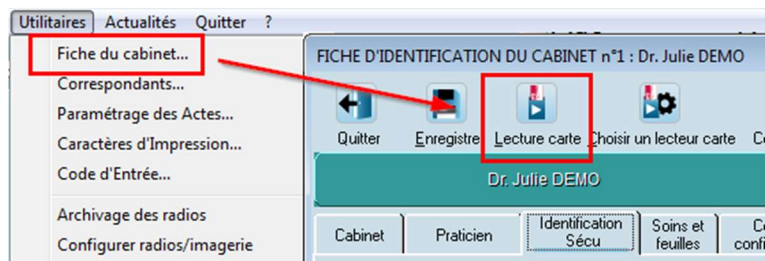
Utilitaires Actualités Quitter ?

Fiche du cabinet...
Correspondants...
Paramétrage des Actes...
Caractères d'Impression...
Code d'Entrée...
Archivage des radios
Configurer radios/imagerie

FICHE D'IDENTIFICATION DU CABINET n°1 : Dr. Julie DEMO

Quitter Enregistrer Lecture carte Choisir un lecteur carte C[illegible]

Dr. Julie DEMO

Cabinet Praticien Identification Sécu Soins et feuilles C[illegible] confi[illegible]